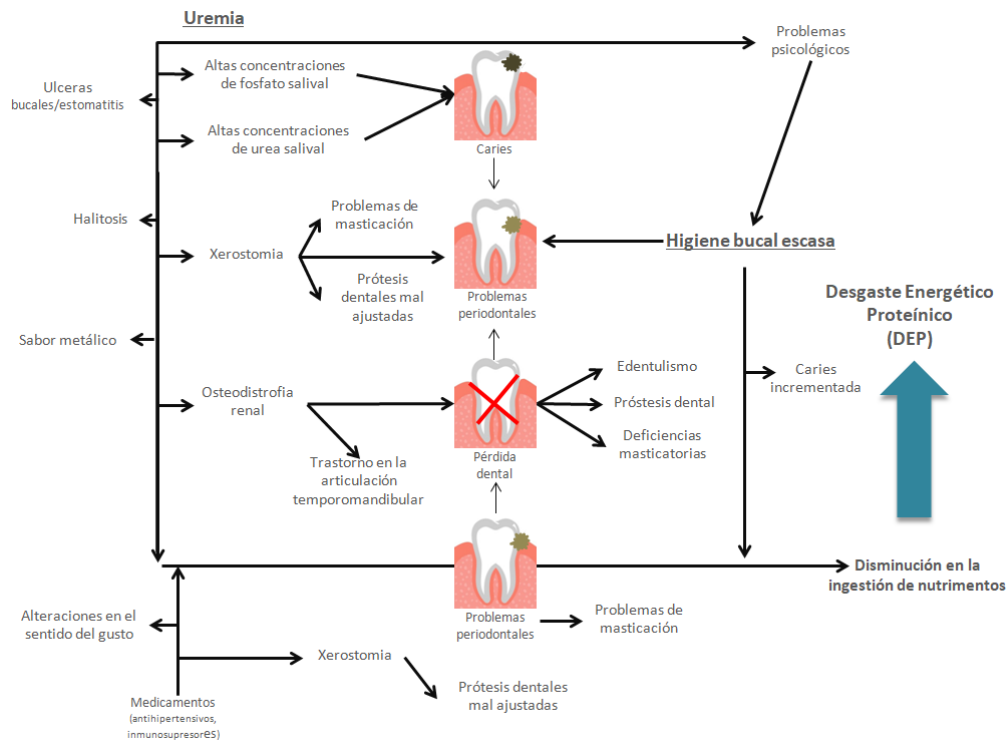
Uremia

Problemas psicológicos

Ulceras bucales/estomatitis

Altas concentraciones de fosfato salival

Altas concentraciones de urea salival

Caries

Halitosis

Problemas de masticación

Xerostomia

Prótesis dentales mal ajustadas

Problemas periodontales

Higiene bucal escasa

Desgaste Energético Proteínico (DEP)

Sabor metálico

Edentulismo

Osteodistrofia renal

Prótesis dental

Caries incrementada

Deficiencias masticatorias

Trastorno en la articulación temporomandibular

Pérdida dental

Disminución en la ingestión de nutrimentos

Alteraciones en el sentido del gusto

Problemas periodontales

Problemas de masticación

Xerostomia

Medicamentos (antihipertensivos, inmunosupresores)

Prótesis dentales mal ajustadas